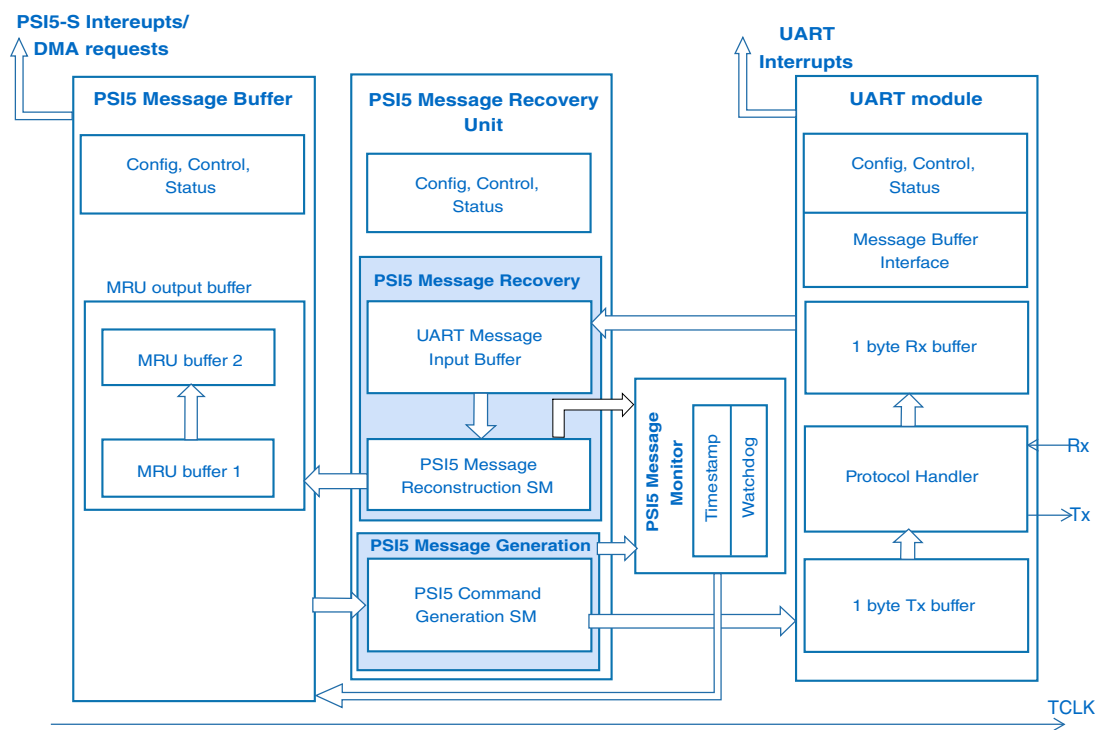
PSI5-S Intereupts/
DMA requests

PSI5 Message Buffer

Config, Control, Status

MRU output buffer

MRU buffer 2

MRU buffer 1

PSI5 Message Recovery Unit

Config, Control, Status

PSI5 Message Recovery

UART Message Input Buffer

PSI5 Message Reconstruction SM

PSI5 Message Generation

PSI5 Command Generation SM

PSI5 Message Monitor

Timestamp

Watchdog

UART
Interrupts

UART module

Config, Control, Status

Message Buffer Interface

1 byte Rx buffer

Protocol Handler

1 byte Tx buffer

Rx

Tx

TCLK